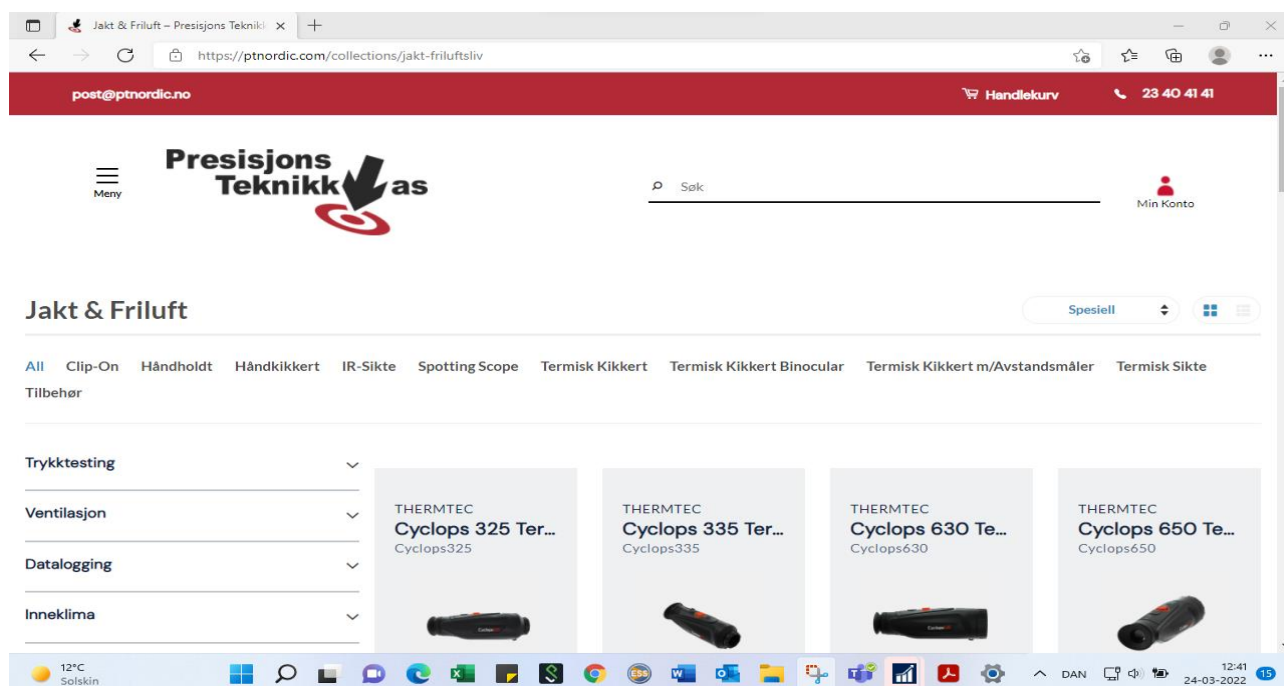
Jakt & Friluft – Presisjons Teknikk ×

https://ptnordic.com/collections/jakt-friluftsliv

post@ptnordic.no

Handlekurv

23 40 41 41

Meny

Presisjons Teknikk as

Søk

Min Konto

Jakt & Friluft

Spesiell

All Clip-On Håndholdt Håndkikkert IR-Sikte Spotting Scope Termisk Kikkert Termisk Kikkert Binocular Termisk Kikkert m/Avstandsmåler Termisk Sikte Tilbehør

Trykktesting

Ventilasjon

Datalogging

Inneklima

THERMTEC
Cyclops 325 Ter...
Cyclops325

THERMTEC
Cyclops 335 Ter...
Cyclops335

THERMTEC
Cyclops 630 Te...
Cyclops630

THERMTEC
Cyclops 650 Te...
Cyclops650

12°C
Solskin

DAN

12:41
24-03-2022

15